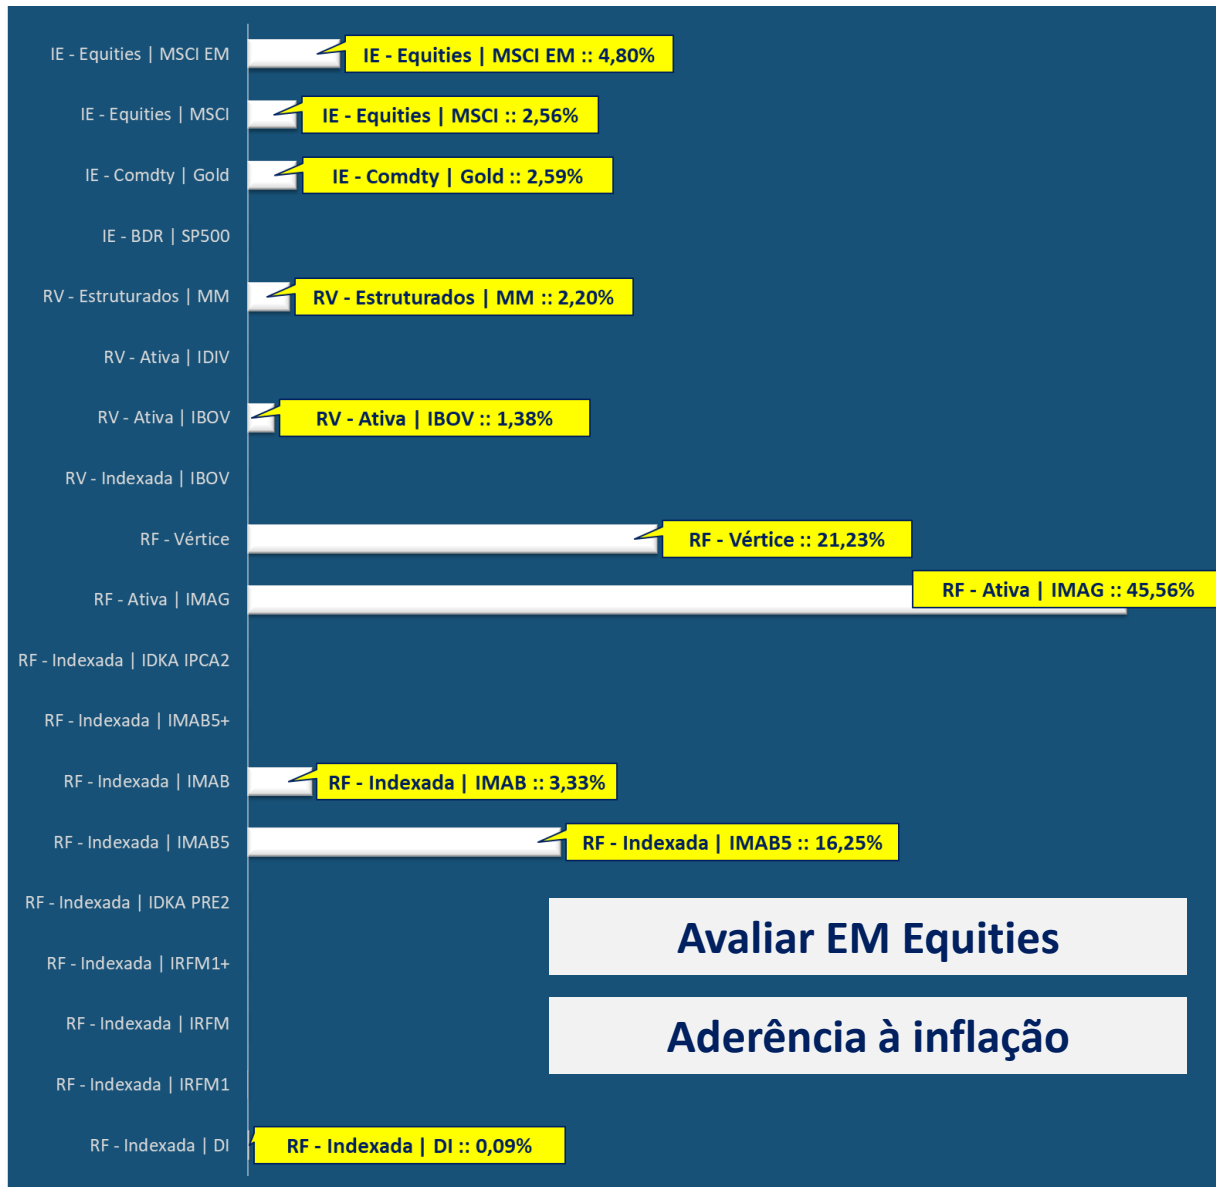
IE - Equities | MSCI EM
IE - Equities | MSCI EM :: 4,80%
IE - Equities | MSCI
IE - Equities | MSCI :: 2,56%
IE - Comdty | Gold
IE - Comdty | Gold :: 2,59%
IE - BDR | SP500
RV - Estruturados | MM
RV - Estruturados | MM :: 2,20%
RV - Ativa | IDIV
RV - Ativa | IBOV
RV - Ativa | IBOV :: 1,38%
RV - Indexada | IBOV
RF - Vértice
RF - Vértice :: 21,23%
RF - Ativa | IMAG
RF - Ativa | IMAG :: 45,56%
RF - Indexada | IDKA IPCA2
RF - Indexada | IMAB5+
RF - Indexada | IMAB
RF - Indexada | IMAB :: 3,33%
RF - Indexada | IMAB5
RF - Indexada | IMAB5 :: 16,25%
RF - Indexada | IDKA PRE2
RF - Indexada | IRFM1+
RF - Indexada | IRFM
RF - Indexada | IRFM1
RF - Indexada | DI
RF - Indexada | DI :: 0,09%

Avaliar EM Equities

Aderência à inflação